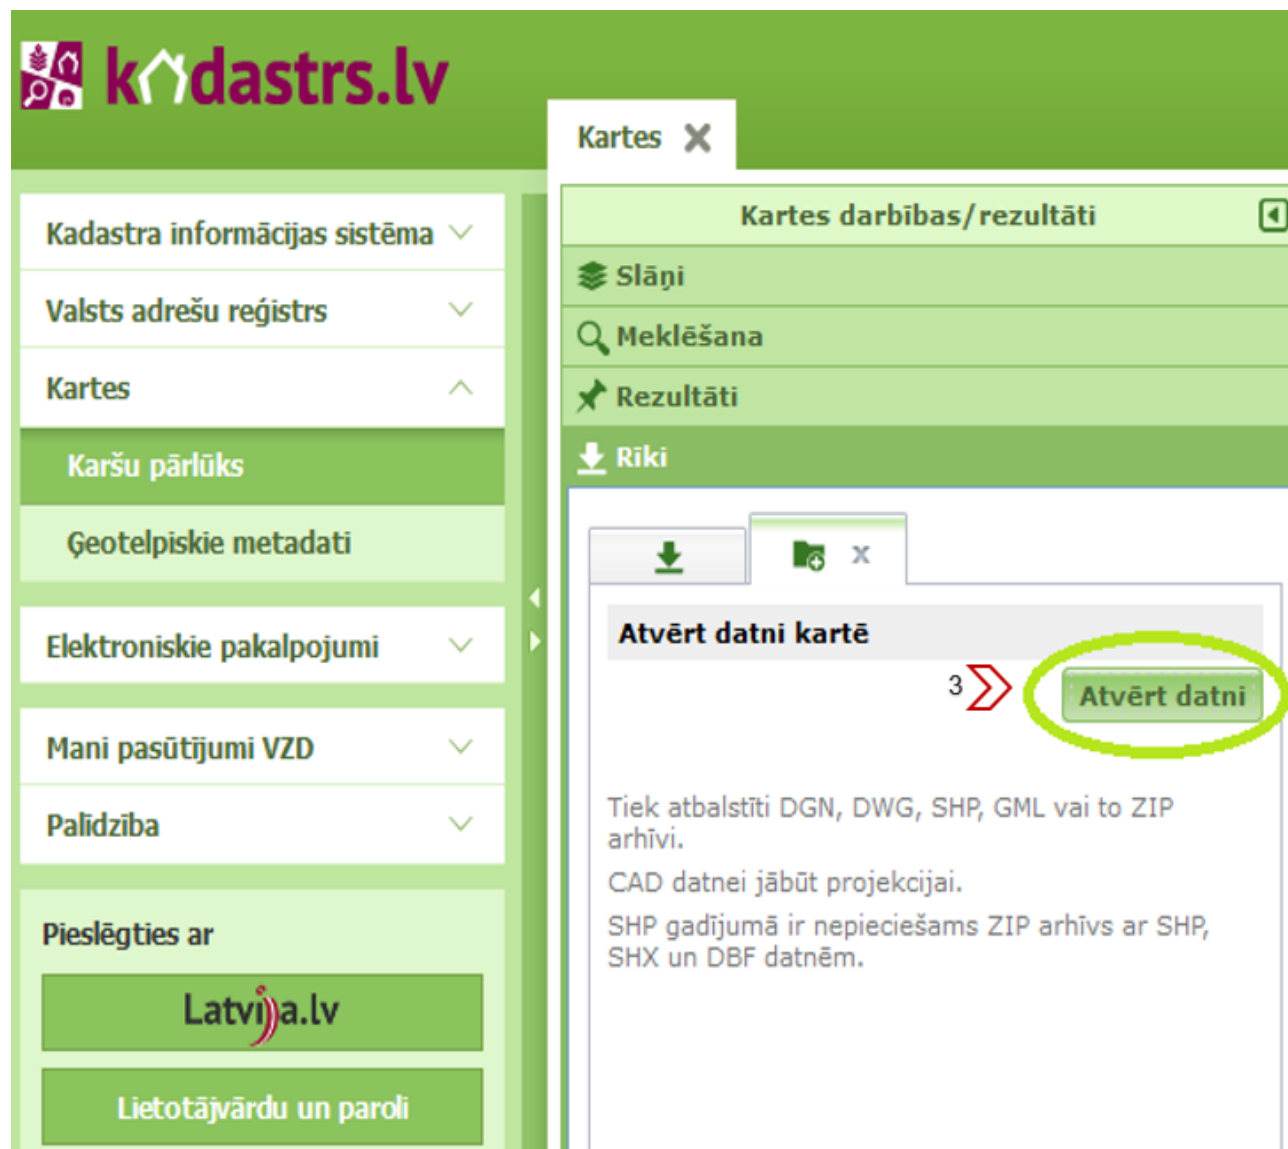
kadastrs.lv

Kartes ✕

Kadastra informācijas sistēma

Valsts adrešu reģistrs

Kartes

Karšu pārlūks

Ģeotelpiskie metadati

Elektroniskie pakalpojumi

Mani pasūtījumi VZD

Palīdzība

Pieslēgties ar

Latvija.lv

Lietotājvārdu un paroli

Kartes darbības/rezultāti

Slāņi

Meklēšana

Rezultāti

Rīki

x

Atvērt datni kartē

3

Atvērt datni

Tiek atbalstīti DGN, DWG, SHP, GML vai to ZIP arhīvi.

CAD datnei jābūt projekcijai.

SHP gadījumā ir nepieciešams ZIP arhīvs ar SHP, SHX un DBF datnēm.